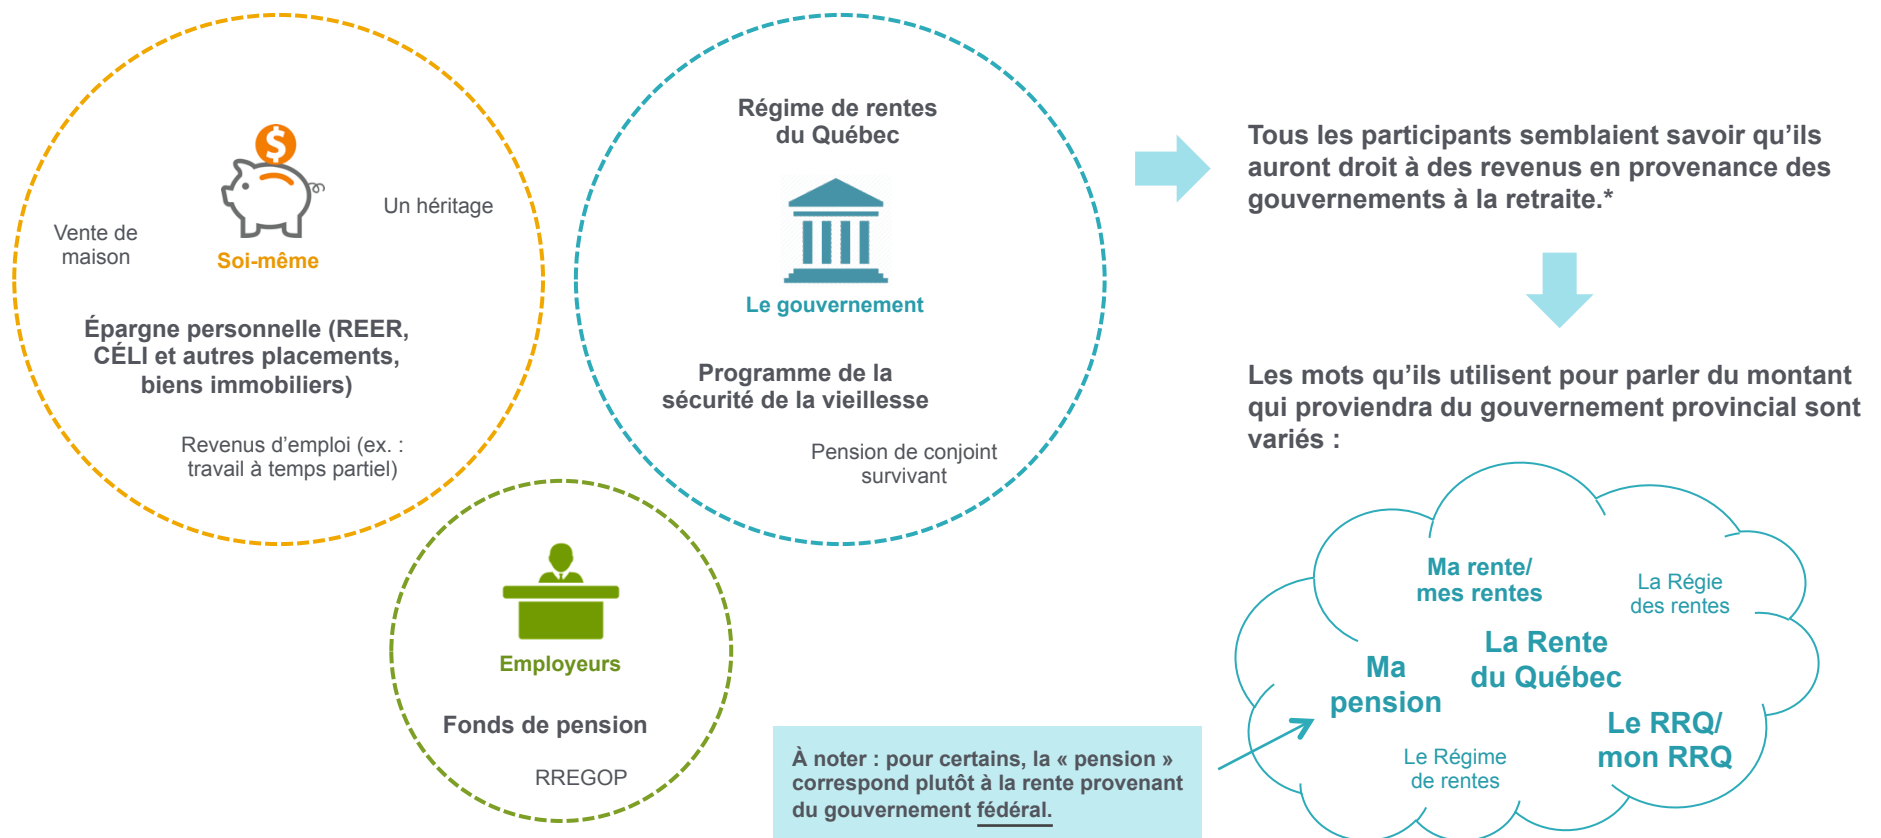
Soi-même

Vente de maison

Un héritage

Épargne personnelle (REER, CÉLI et autres placements, biens immobiliers)

Revenus d'emploi (ex. : travail à temps partiel)

Régime de rentes du Québec

Le gouvernement

Programme de la sécurité de la vieillesse

Pension de conjoint survivant

Employeurs

Fonds de pension

RREGOP

Tous les participants semblaient savoir qu'ils auront droit à des revenus en provenance des gouvernements à la retraite.*

Les mots qu'ils utilisent pour parler du montant qui proviendra du gouvernement provincial sont variés :

Ma rente/ mes rentes

La Régie des rentes

La Rente du Québec

Ma pension

Le RRQ/ mon RRQ

Le Régime de rentes

À noter : pour certains, la « pension » correspond plutôt à la rente provenant du gouvernement fédéral.